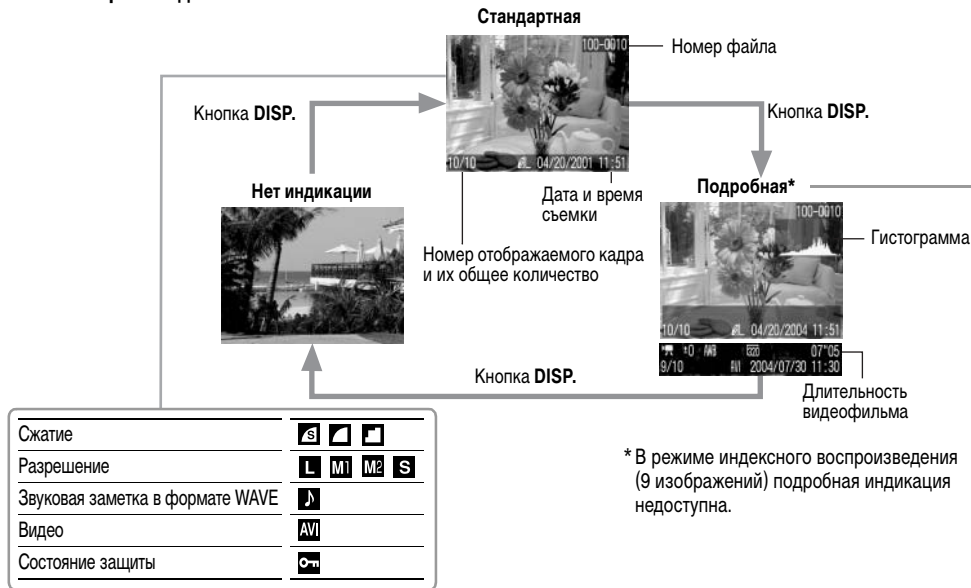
Стандартная

100-0010

Номер файла

Кнопка **DISP.**

Кнопка **DISP.**

10/10 04/20/2001 11:51

Дата и время съемки

Нет индикации

Подробная*

100-0010

Гистограмма

Номер отображаемого кадра и их общее количество

10/10 04/20/2004 11:51

±0 AWB 07"05

9/10 AVI 2004/07/30 11:30

Кнопка **DISP.**

Длительность видеофильма

| | |
|---|---|
| Сжатие | S F N |
| Разрешение | L M1 M2 S |
| Звуковая заметка в формате WAVE | ♪ |
| Видео | AVI |
| Состояние защиты | О-т |

* В режиме индексного воспроизведения (9 изображений) подробная индикация недоступна.